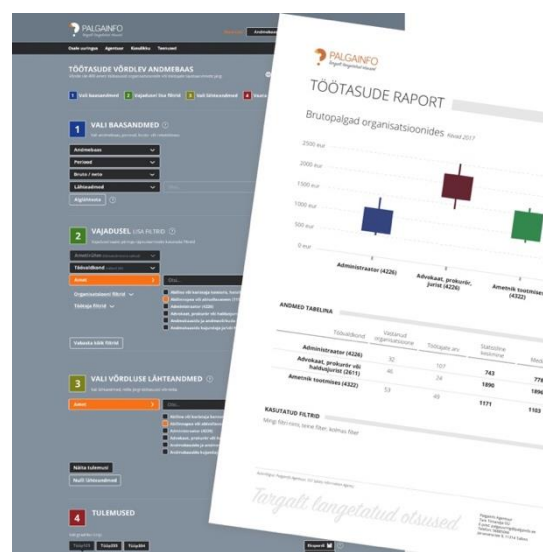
PALGAINFO
Tuleb sisse
Osale uuringus Agentuur Kontaktid Teenused

TÖÖTASUDE VÕRDLEV ANDMEBAAS

1 Vali baasandmed 2 Vajadusel lisa filtrid 3 Vali lähteandmed 4 Vaata

1 VALI BAASANDMED
Andmebaas
Periood
Bruto / neto
Lähteandmed
Algbkhnnnt

2 VAJADUSEL LISA FILTRID
Töövaldkond
Amet
Organisatsiooni filtrid
Töötaja filtrid
Valendu kõik filtrid

3 VALI VÕRDLUSE LÄHTEANDMED
Amet
Näita tulemusi
Nulli lähteandmed

4 TULEMUSED

PALGAINFO
Targalt langetatud otsused
TÖÖTASUDE RAPORT
Brutopalgad organisatsioonides Kevad 2017
2500 eur
2000 eur
1500 eur
1000 eur
500 eur
0 eur
Administraator (4226)
Advokaat, prokurör, jurist (4226)
Ametnik tootmises (4322)

ANDMED TABELINA
| | Töövaldkond | Vastanud organisatsioone | Töötajate arv | Statistiline keskmine | Medi |
|---|---|---|---|---|---|
| Administraator (4226) | | 32 | 107 | 743 | 77 |
| Advokaat, prokurör või haldusjurist (2611) | | 46 | 24 | 1890 | 189 |
| Ametnik tootmises (4322) | | 53 | 46 | 1171 | 1103 |

KASUTATUD FILTRID

Targalt langetatud otsused